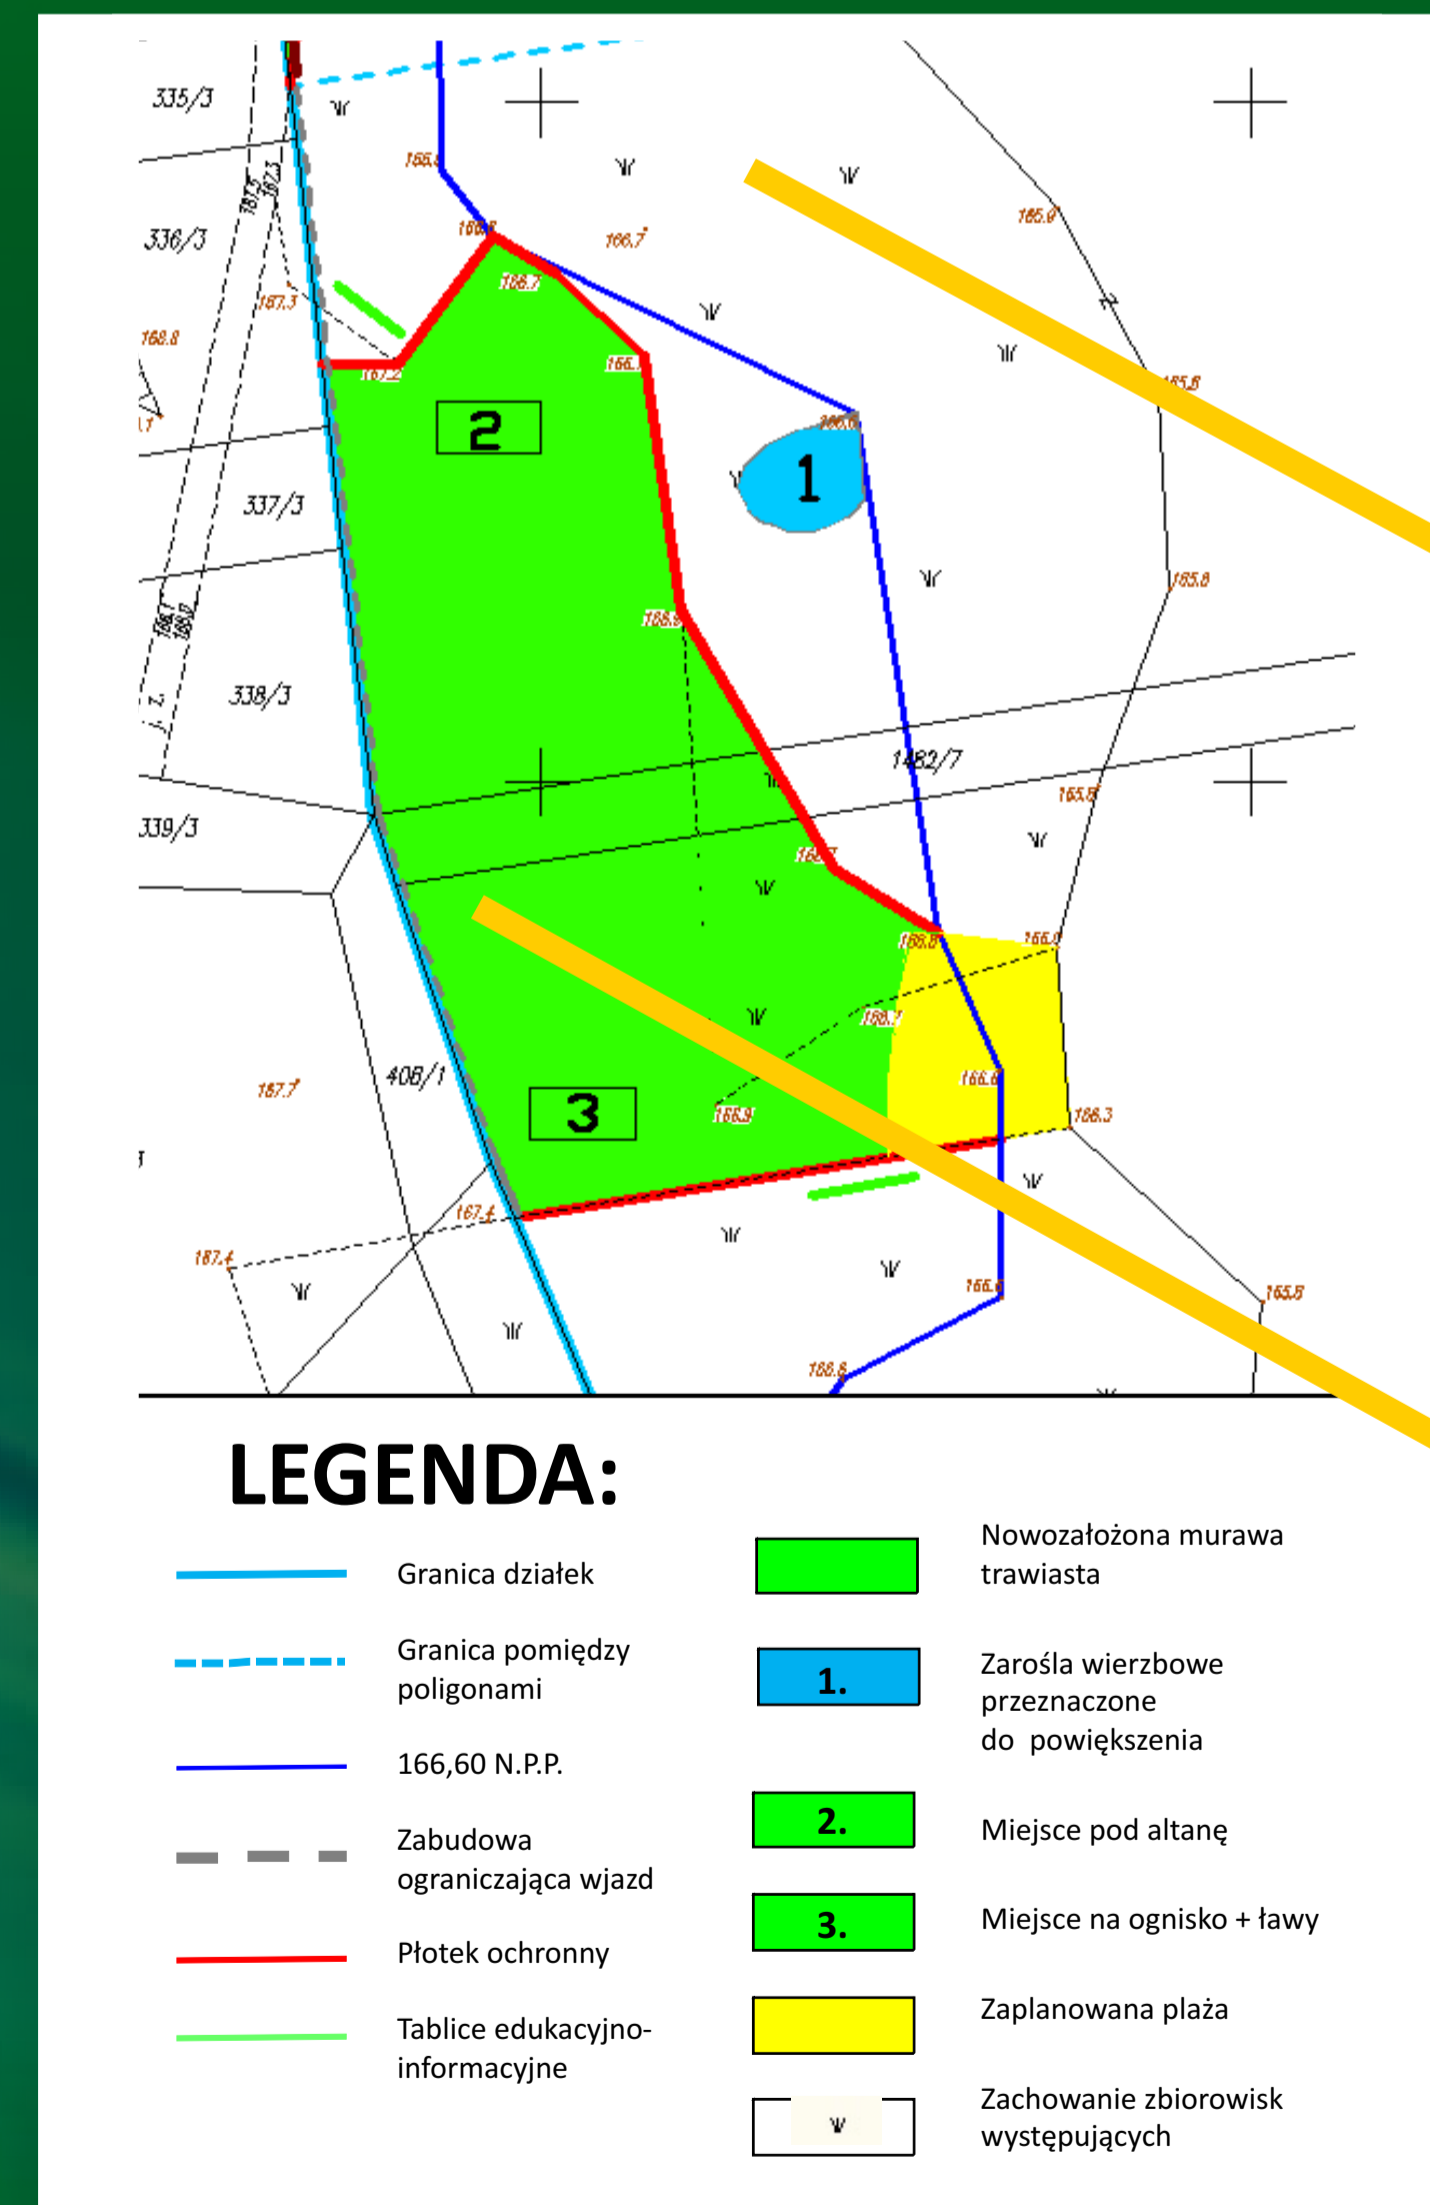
335/3
336/3
337/3
338/3
339/3
408/1
1482/7
2
1
3
165.9
166.7
166.7
166.7
166.8
167.3
167.2
168.8
165.6
165.8
165.8
165.8
166.9
166.2
166.7
166.8
166.3
166.9
167.7
167.4
167.4
166.8
166.8
165.8

LEGENDA:

Granica działek

Granica pomiędzy poligonami

166,60 N.P.P.

Zabudowa ograniczająca wjazd

Płotek ochronny

Tablice edukacyjno-informacyjne

Nowozałożona murawa trawiasta

1. Zarośla wierzbowe przeznaczone do powiększenia

2. Miejsce pod altanę

3. Miejsce na ognisko + ławy

Zaplanowana plaża

Zachowanie zbiorowisk występujących